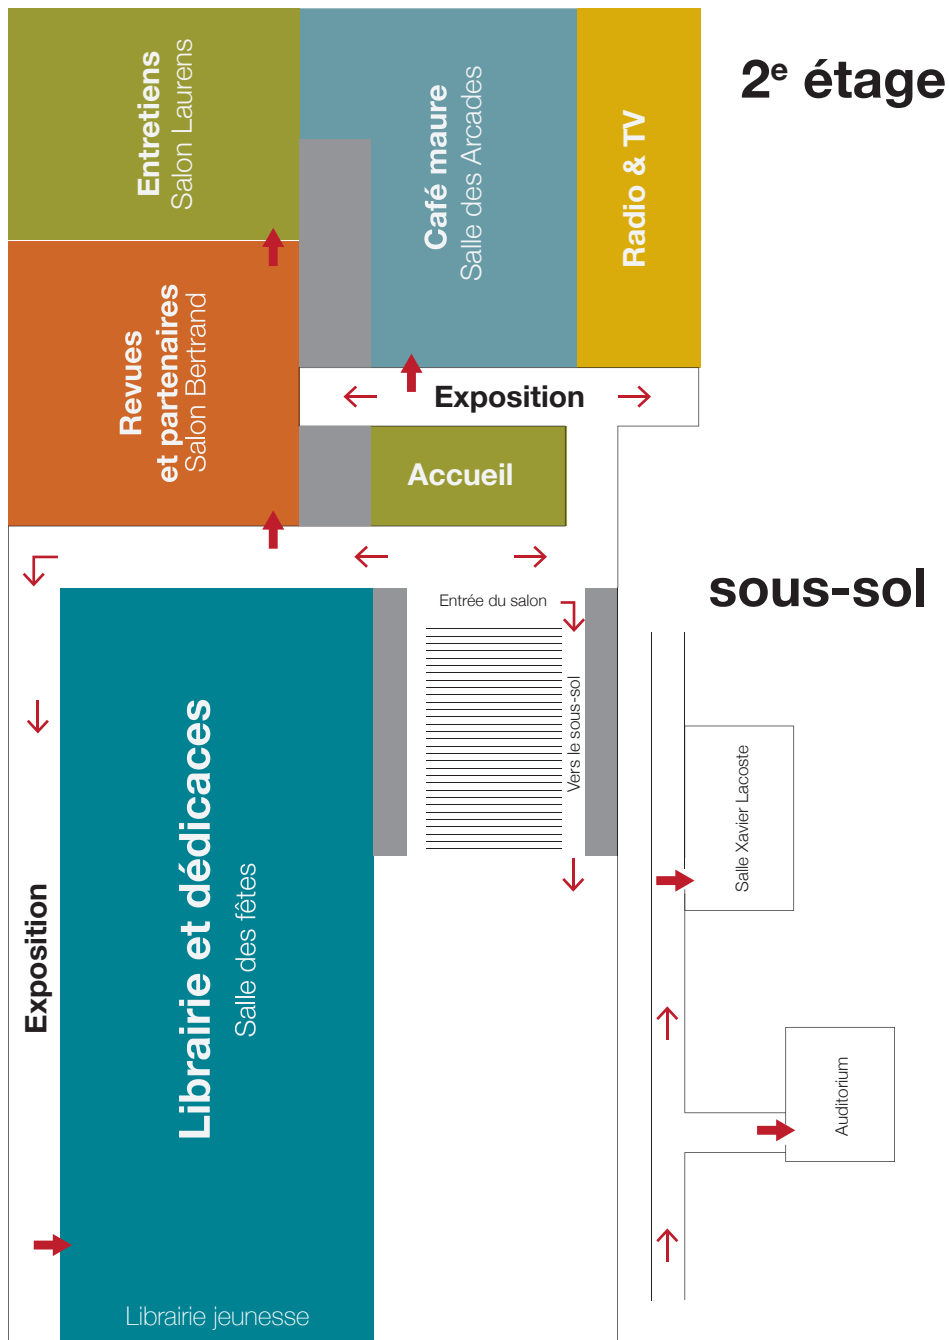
Entretiens
Salon Laurens

Café maure
Salle des Arcades

Radio & TV

2$^e$ étage

Revues
et partenaires
Salon Bertrand

Exposition

Accueil

sous-sol

Entrée du salon

Vers le sous-sol

Librairie et dédicaces
Salle des fêtes

Exposition

Salle Xavier Lacoste

Auditorium

Librairie jeunesse